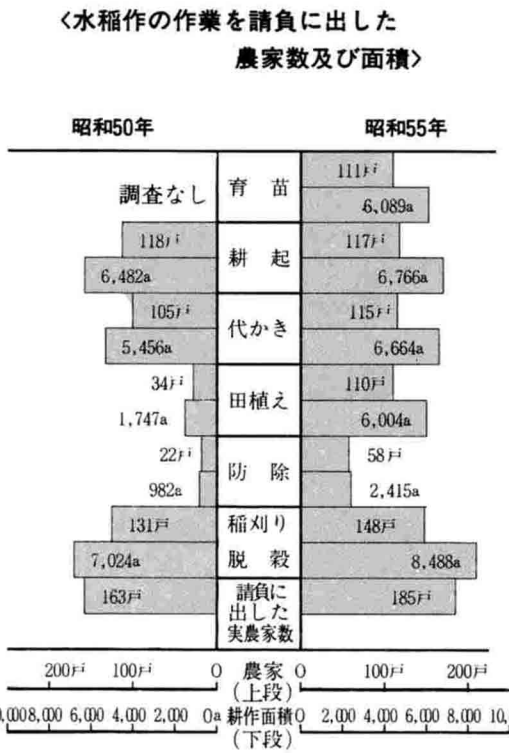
〈水稲作の作業を請負に出した農家数及び面積〉

昭和50年

昭和55年

| 昭和50年 | | 昭和55年 |
|---|---|---|
| 調査なし | 育苗 | 111戸 6,089a |
| 118戸 6,482a | 耕起 | 117戸 6,766a |
| 105戸 5,456a | 代かき | 115戸 6,664a |
| 34戸 1,747a | 田植え | 110戸 6,004a |
| 22戸 982a | 防除 | 58戸 2,415a |
| 131戸 7,024a | 稲刈り 脱穀 | 148戸 8,488a |
| 163戸 | 請負に出した実農家数 | 185戸 |

200戸 100戸 0 農家（上段） 0 100戸 200戸

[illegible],000 8,000 6,000 4,000 2,000 0a 耕作面積（下段） 0 2,000 4,000 6,000 8,000 10,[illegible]